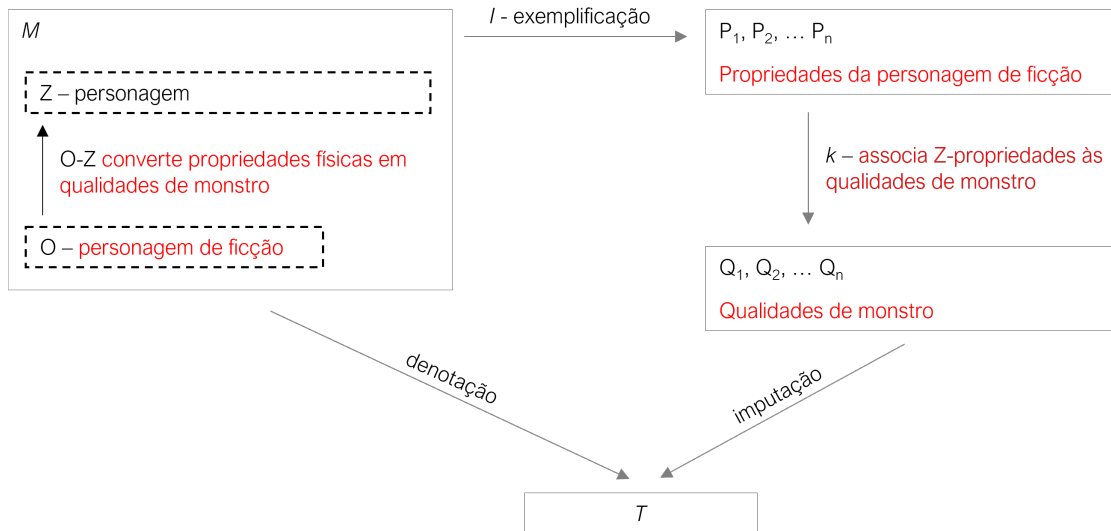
*M*

Z – personagem

O-Z converte propriedades físicas em qualidades de monstro

O – personagem de ficção

*I* - exemplificação

$P_1$, $P_2$, … $P_n$

Propriedades da personagem de ficção

*k* – associa Z-propriedades às qualidades de monstro

$Q_1$, $Q_2$, … $Q_n$

Qualidades de monstro

denotação

imputação

*T*